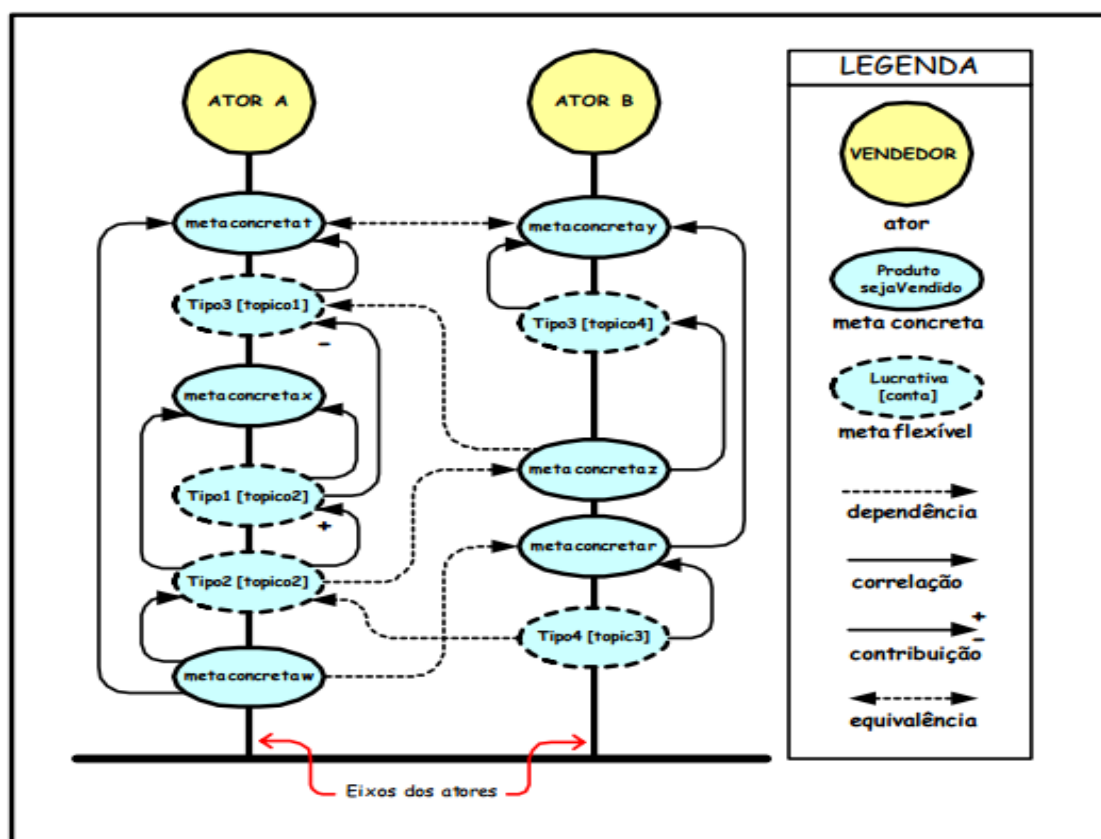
ATOR A

ATOR B

metaconcretat

Tipo3 [topico1]

metaconcretax

Tipo1 [topico2]

Tipo2 [topico2]

metaconcretaw

metaconcretay

Tipo3 [topico4]

metaconcretaz

metaconcretar

Tipo4 [topic3]

-

+

Eixos dos atores

LEGENDA

VENDEDOR

ator

Produto sejaVendido

meta concreta

Lucrativa [conta]

meta flexível

dependência

correlação

+

-

contribuição

equivalência